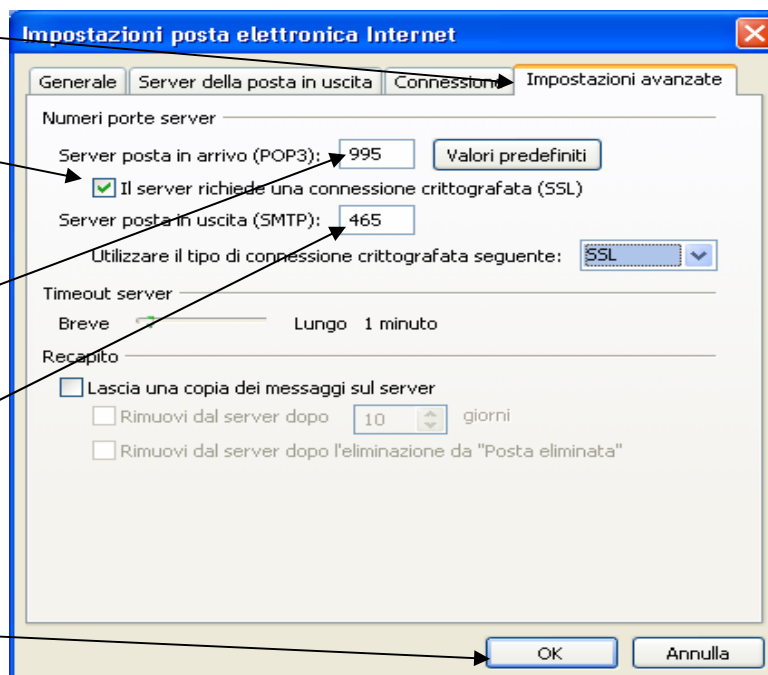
Impostazioni posta elettronica Internet

Generale | Server della posta in uscita | Connessione | Impostazioni avanzate

Numeri porte server

Server posta in arrivo (POP3): 995 Valori predefiniti

Il server richiede una connessione crittografata (SSL)

Server posta in uscita (SMTP): 465

Utilizzare il tipo di connessione crittografata seguente: SSL

Timeout server

Breve Lungo 1 minuto

Recapito

Lascia una copia dei messaggi sul server

Rimuovi dal server dopo 10 giorni

Rimuovi dal server dopo l'eliminazione da "Posta eliminata"

OK Annulla